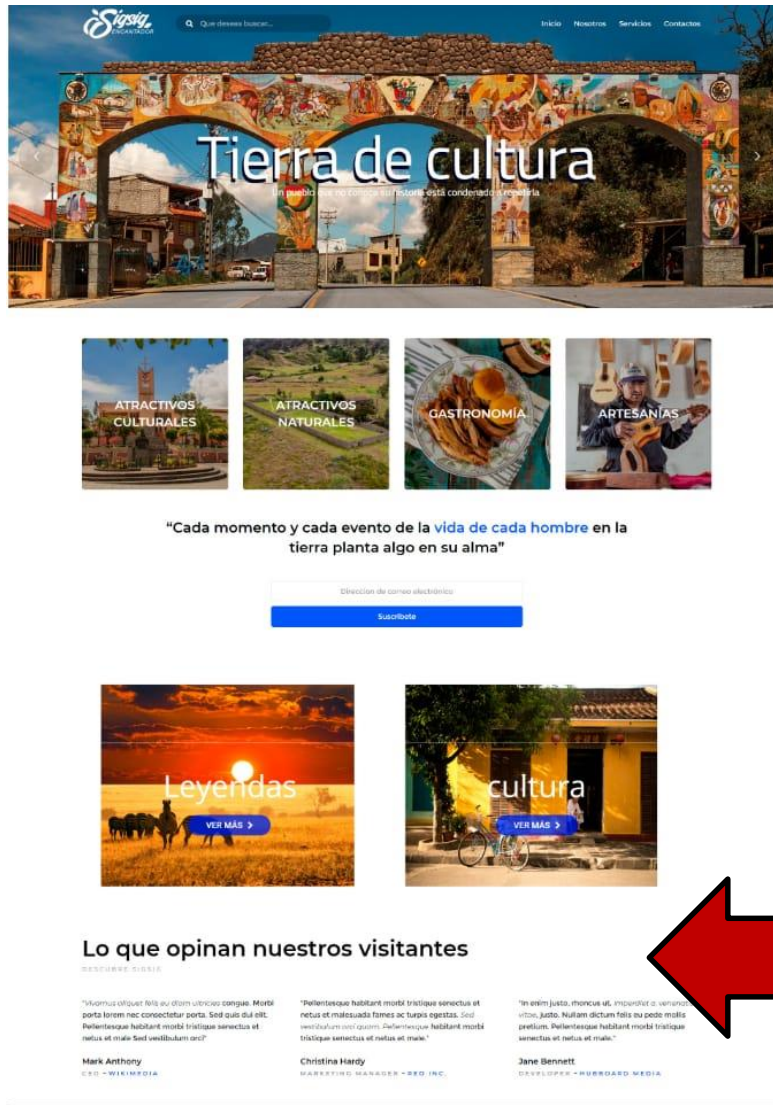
Sigsig ENCANTADOR

Que deseas buscar...

Inicio Nosotros Servicios Contactos

Tierra de cultura

Un pueblo que no conoce su historia está condenado a repetirla

ATRACTIVOS CULTURALES

ATRACTIVOS NATURALES

GASTRONOMÍA

ARTESANÍAS

"Cada momento y cada evento de la vida de cada hombre en la tierra planta algo en su alma"

Direccion de correo electronico

Suscribete

Leyendas

VER MÁS >

cultura

VER MÁS >

Lo que opinan nuestros visitantes

DESCUBRE SIGSIG

"Vivamus aliquet felis eu diam ultricies congue. Morbi porta lorem nec consectetur porta. Sed quis dui elit. Pellentesque habitant morbi tristique senectus et netus et male Sed vestibulum orci"

Mark Anthony

CEO - WIKIMEDIA

"Pellentesque habitant morbi tristique senectus et netus et malesuada fames ac turpis egestas. Sed vestibulum orci quam. Pellentesque habitant morbi tristique senectus et netus et male."

Christina Hardy

MARKETING MANAGER - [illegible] INC.

"In enim justo, rhoncus ut, imperdiet a, venenatis vitae, justo. Nullam dictum felis eu pede mollis pretium. Pellentesque habitant morbi tristique senectus et netus et male."

Jane Bennett

DEVELOPER - HUBBOARD MEDIA